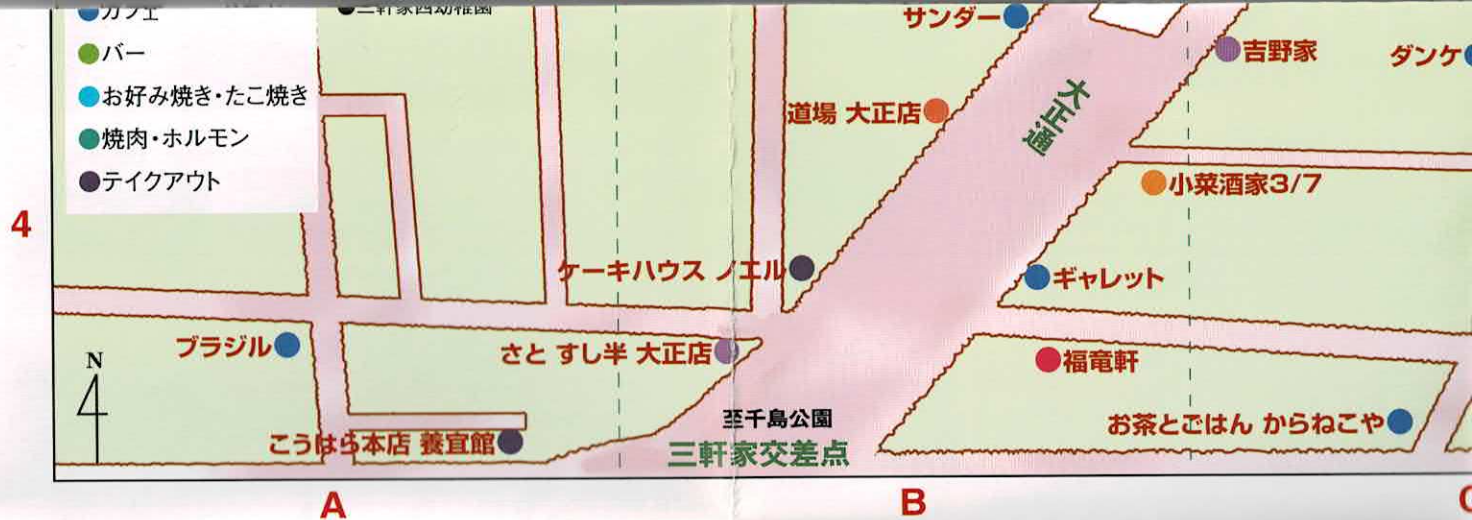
カフェ
バー
お好み焼き・たこ焼き
焼肉・ホルモン
テイクアウト
三軒家西幼稚園
サンダー
吉野家
ダンケ
道場 大正店
大正通
小菜酒家3/7
4
ケーキハウス ノエル
ギャレット
ブラジル
さと すし半 大正店
福竜軒
N
至千島公園
お茶とごはん からねこや
こうはら本店 養宜館
三軒家交差点
A
B
C